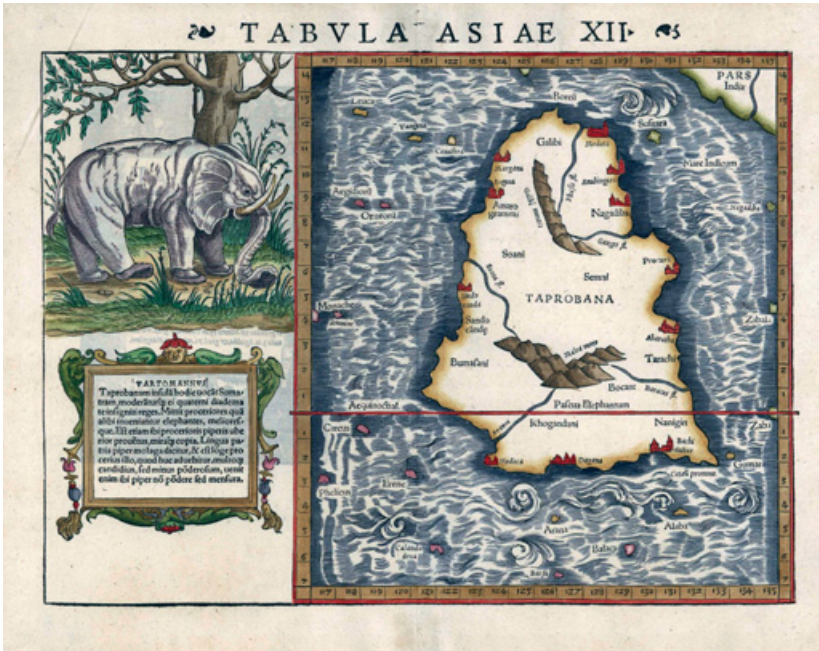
TABVLA ASIAE XII

PARS India

Boreu

Galibi

Modutti

Margana

Anurogrammi

Nagadiba

Soani

Semni

TAPROBANA

Procuri

Sandocandç

Bumasani

Bocane

Pastus Elephantum

Rhogandani

Nanigiri

Tarachi

Mare Indicum

Aequinoctial

Zaba

Orneon

Leuca

Argalicum

Monacha

Zeb

Cocrus

Ammi

Alaba

Balaca

TAPROBANA

Taprobanam insulā hodie nostri Sumatram, moderāturq; ei quatuor diademata insignes reges. Nimis procesiores quā alibi inueniuntur elephantes, meliores que. Illi etiam sunt proceriores piperis alterior prouētus, mira̧ copia. Lingua patria piper molaga dicitur, & est longe procerius illo, quod huc adfertur, multoque candidius, sed minus ponderosum, uenit enim hic piper nō pōdere sed mensura.